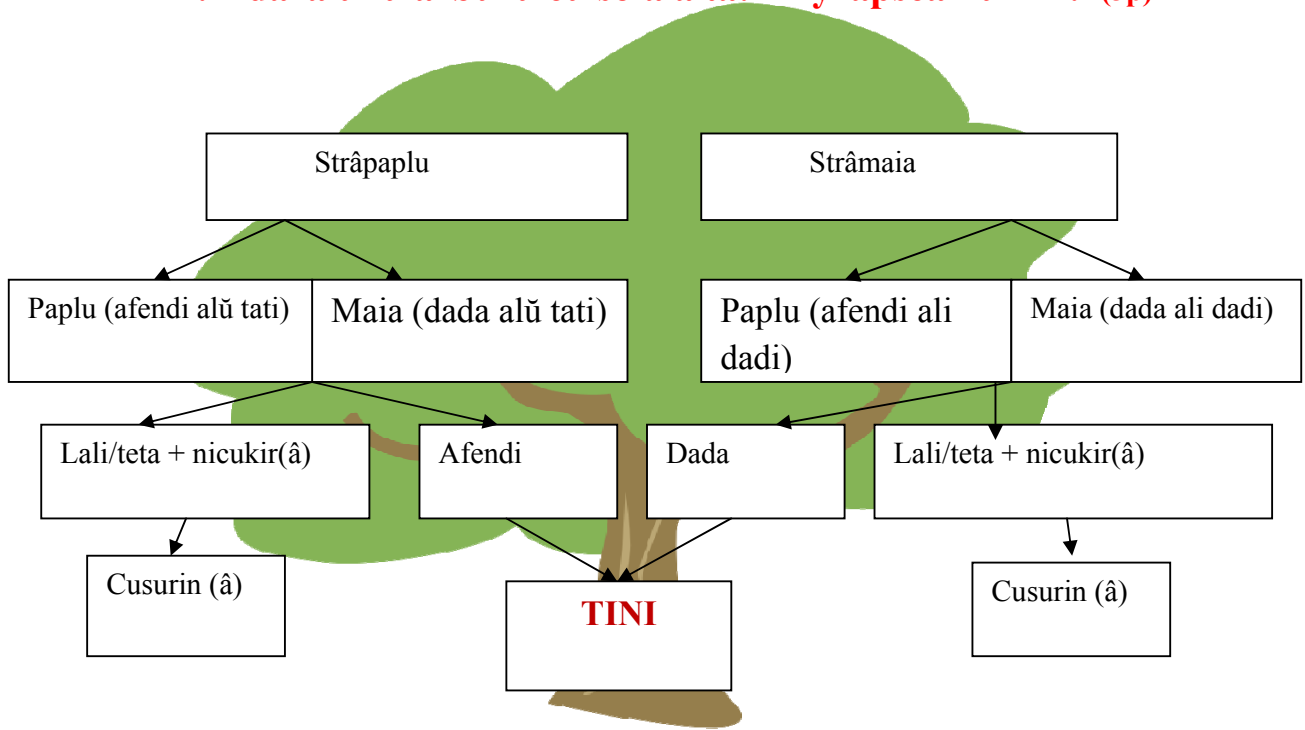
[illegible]

Strâpaplu

Strâmaia

Paplu (afendi alŭ tati)

Maia (dada alŭ tati)

Paplu (afendi ali dadi)

Maia (dada ali dadi)

Lali/teta + nicukir(â)

Afendi

Dada

Lali/teta + nicukir(â)

Cusurin (â)

TINI

Cusurin (â)